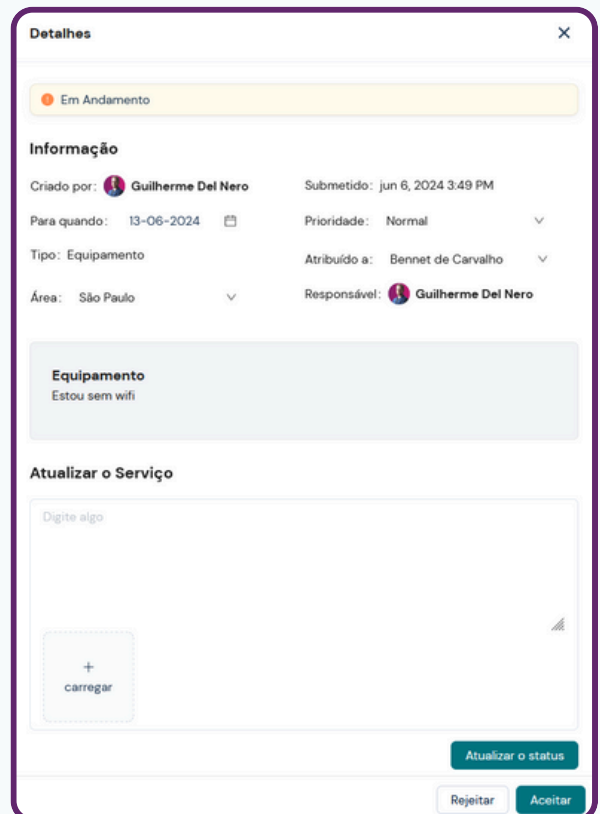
Detalhes

Em Andamento

Informação

Criado por: Guilherme Del Nero

Submetido: jun 6, 2024 3:49 PM

Para quando: 13-06-2024

Prioridade: Normal

Tipo: Equipamento

Atribuído a: Bennet de Carvalho

Área: São Paulo

Responsável: Guilherme Del Nero

Equipamento
Estou sem wifi

Atualizar o Serviço

Digite algo

+
carregar

Atualizar o status

Rejeitar

Aceitar